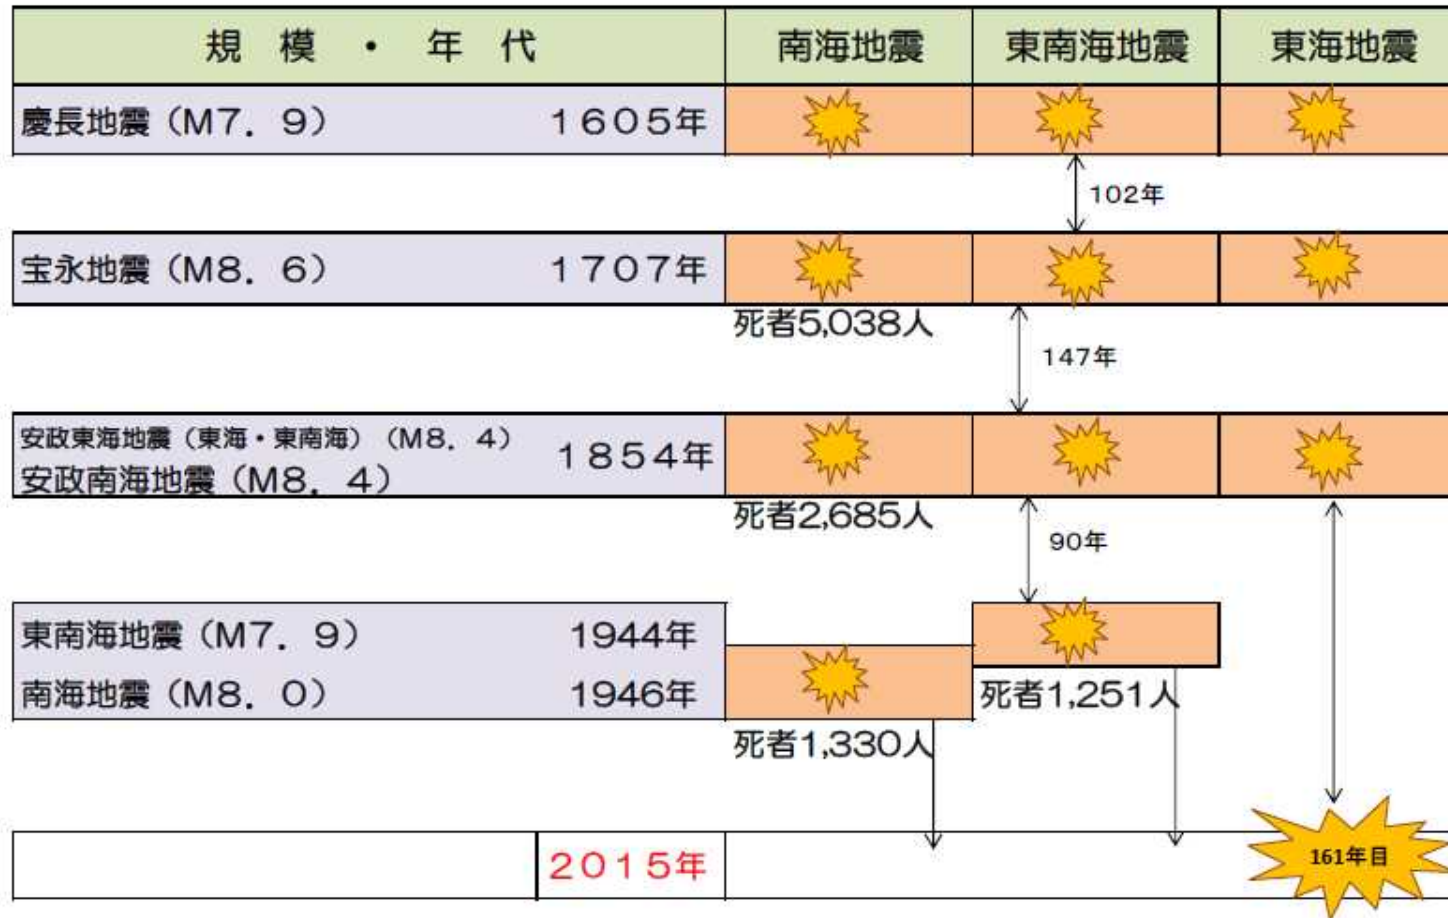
| 規　模　・　年　代 | 南海地震 | 東南海地震 | 東海地震 |
|---|---|---|---|
| 慶長地震（M7．9）　１６０５年 | | | |
| 宝永地震（M8．6）　１７０７年 | | | |
| 安政東海地震（東海・東南海）（M8．4）<br>安政南海地震（M8．4）　１８５４年 | | | |
| 東南海地震（M7．9）　1944年<br>南海地震（M8．0）　1946年 | | | |
| ２０１５年 | | | |

102年

死者5,038人

147年

死者2,685人

90年

死者1,251人

死者1,330人

161年目